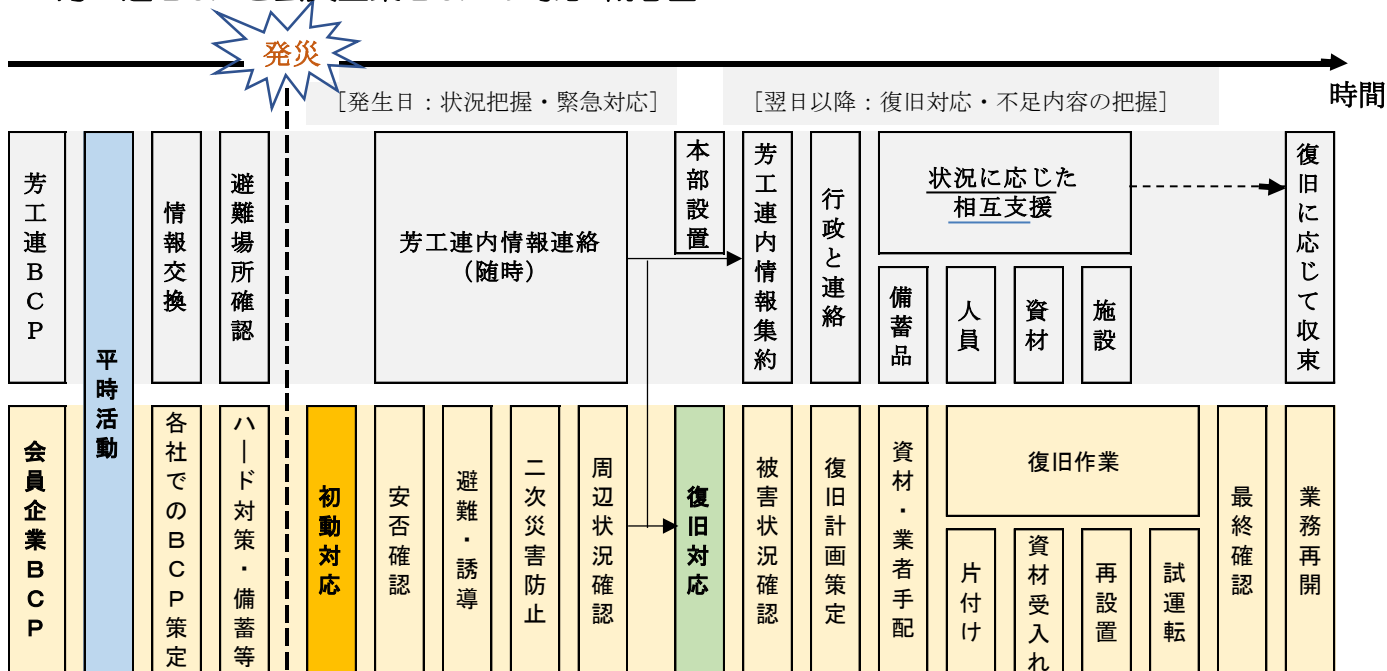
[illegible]

発災

時間

[発生日：状況把握・緊急対応]

[翌日以降：復旧対応・不足内容の把握]

芳工連BCP

平時活動

情報交換

避難場所確認

芳工連内情報連絡（随時）

本部設置

芳工連内情報集約

行政と連絡

状況に応じた相互支援

備蓄品

人員

資材

施設

復旧に応じて収束

会員企業BCP

各社でのBCP策定

ハード対策・備蓄等

初動対応

安否確認

避難・誘導

二次災害防止

周辺状況確認

復旧対応

被害状況確認

復旧計画策定

資材・業者手配

復旧作業

片付け

資材受入れ

再設置

試運転

最終確認

業務再開